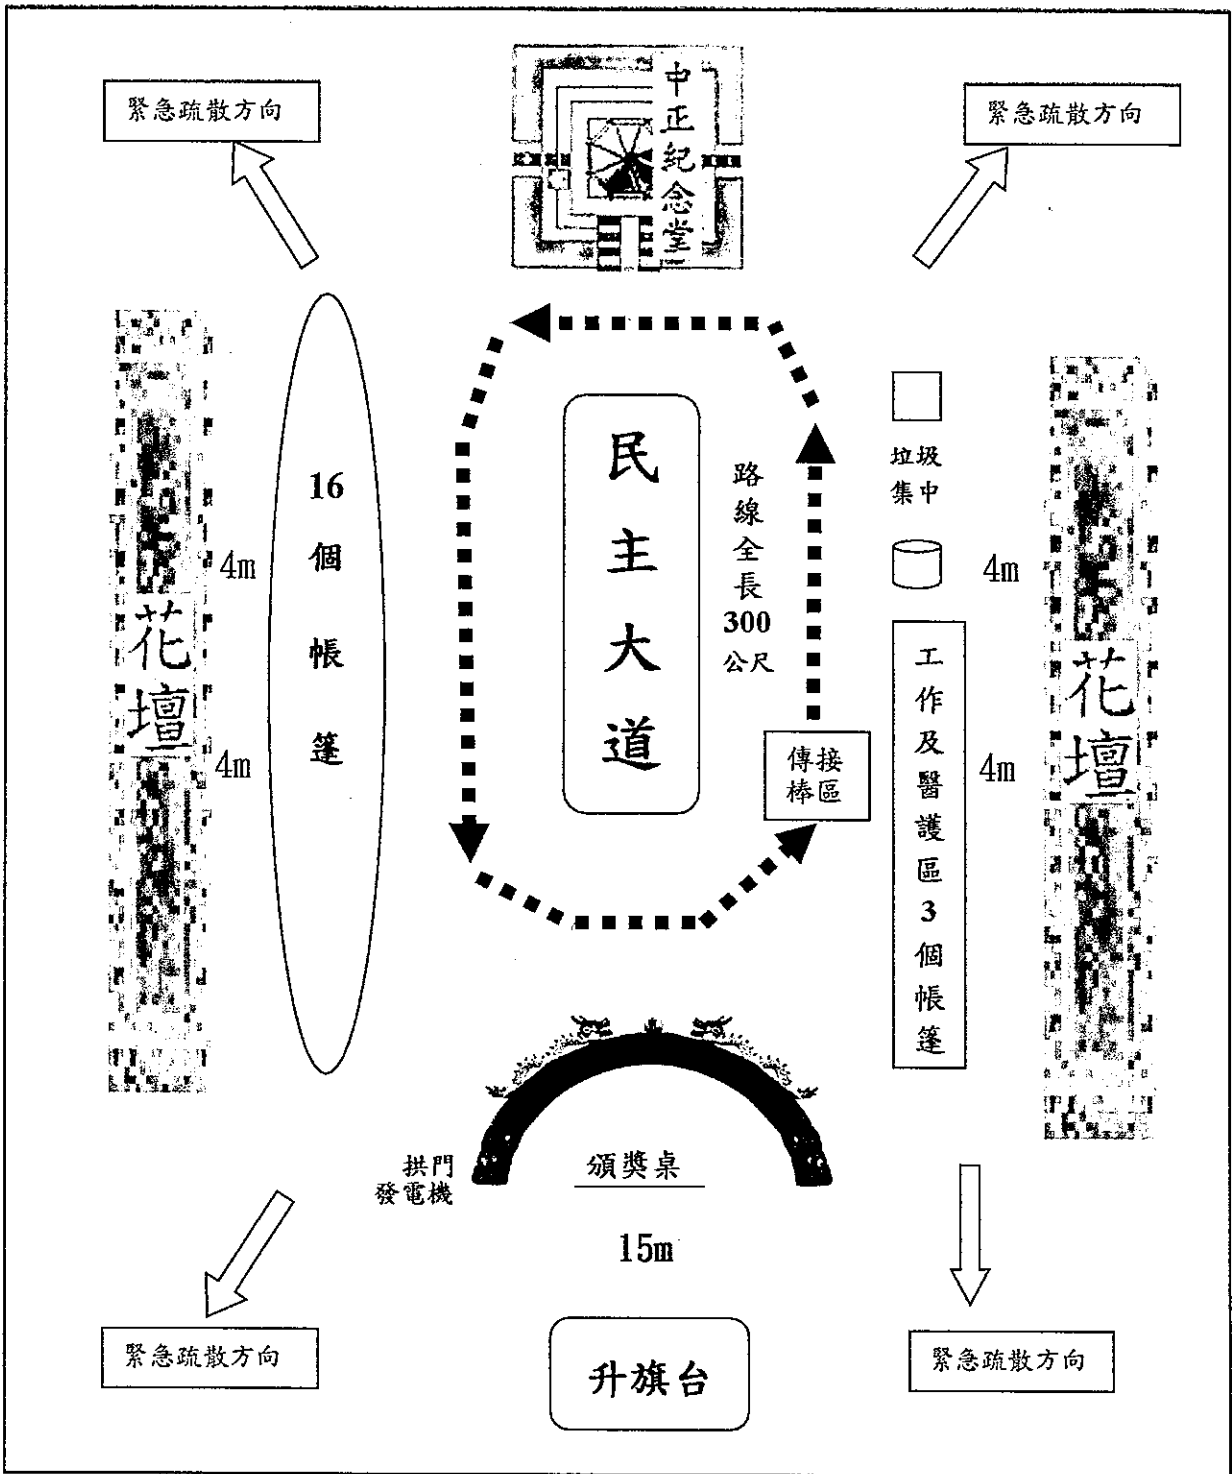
緊急疏散方向

中正紀念堂

緊急疏散方向

16個帳篷

民主大道

路線全長300公尺

垃圾集中

花壇

4m

4m

4m

4m

花壇

工作及醫護區3個帳篷

傳接棒區

拱門發電機

頒獎桌

15m

緊急疏散方向

升旗台

緊急疏散方向